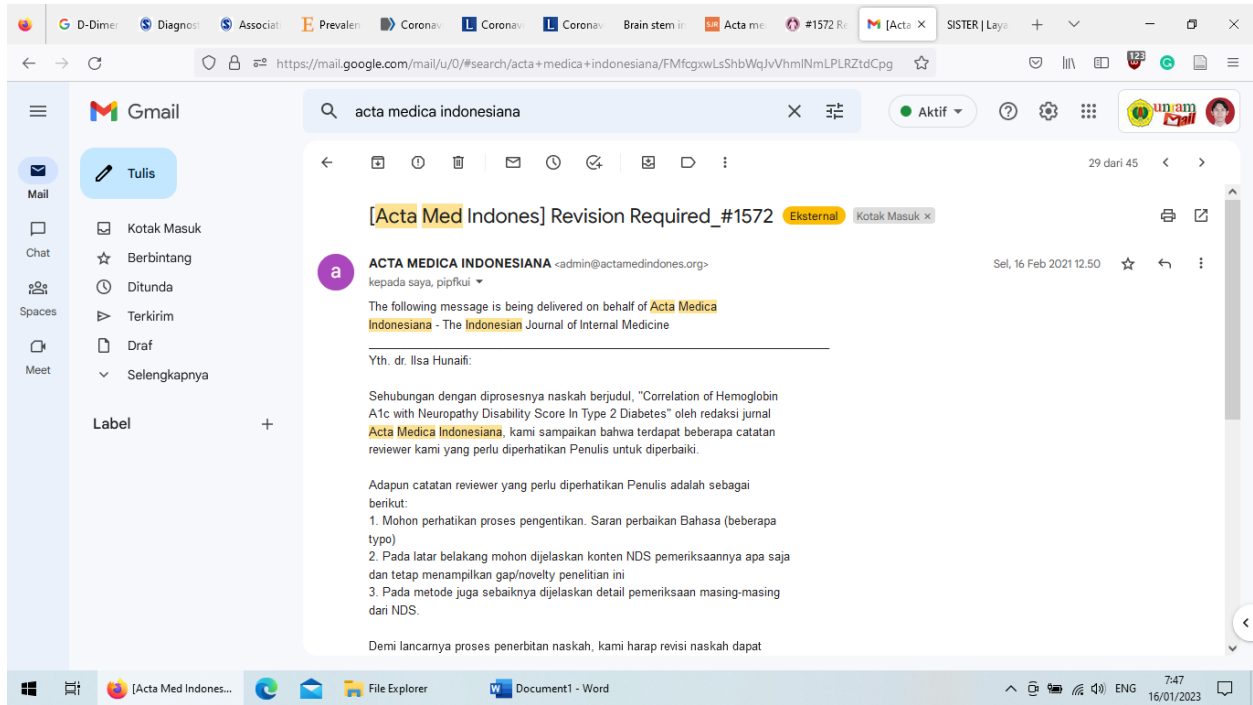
D-Dimer | Diagnost | Associati | Prevalen | Coronav | Coronav | Coronav | Brain stem ir | Acta me | #1572 Re | [Acta × | SISTER | Laya

https://mail.google.com/mail/u/0/#search/acta+medica+indonesiana/FMfcgxwLsShbWqJvVhmlNmLPLRZtdCpg

Gmail

acta medica indonesiana

Aktif

unram Mail

Mail
Chat
Spaces
Meet

Tulis

Kotak Masuk
Berbintang
Ditunda
Terkirim
Draf
Selengkapnya

Label +

29 dari 45

[Acta Med Indones] Revision Required_#1572 Eksternal Kotak Masuk ×

ACTA MEDICA INDONESIANA <admin@actamedindones.org>
kepada saya, pipfkui
Sel, 16 Feb 2021 12.50

The following message is being delivered on behalf of Acta Medica Indonesiana - The Indonesian Journal of Internal Medicine

Yth. dr. Ilsa Hunaifi:

Sehubungan dengan diprosesnya naskah berjudul, "Correlation of Hemoglobin A1c with Neuropathy Disability Score In Type 2 Diabetes" oleh redaksi jurnal Acta Medica Indonesiana, kami sampaikan bahwa terdapat beberapa catatan reviewer kami yang perlu diperhatikan Penulis untuk diperbaiki.

Adapun catatan reviewer yang perlu diperhatikan Penulis adalah sebagai berikut:
1. Mohon perhatikan proses pengentikan. Saran perbaikan Bahasa (beberapa typo)
2. Pada latar belakang mohon dijelaskan konten NDS pemeriksaannya apa saja dan tetap menampilkan gap/novelty penelitian ini
3. Pada metode juga sebaiknya dijelaskan detail pemeriksaan masing-masing dari NDS.

Demi lancarnya proses penerbitan naskah, kami harap revisi naskah dapat

[Acta Med Indones... | File Explorer | Document1 - Word | ENG | 7:47 16/01/2023